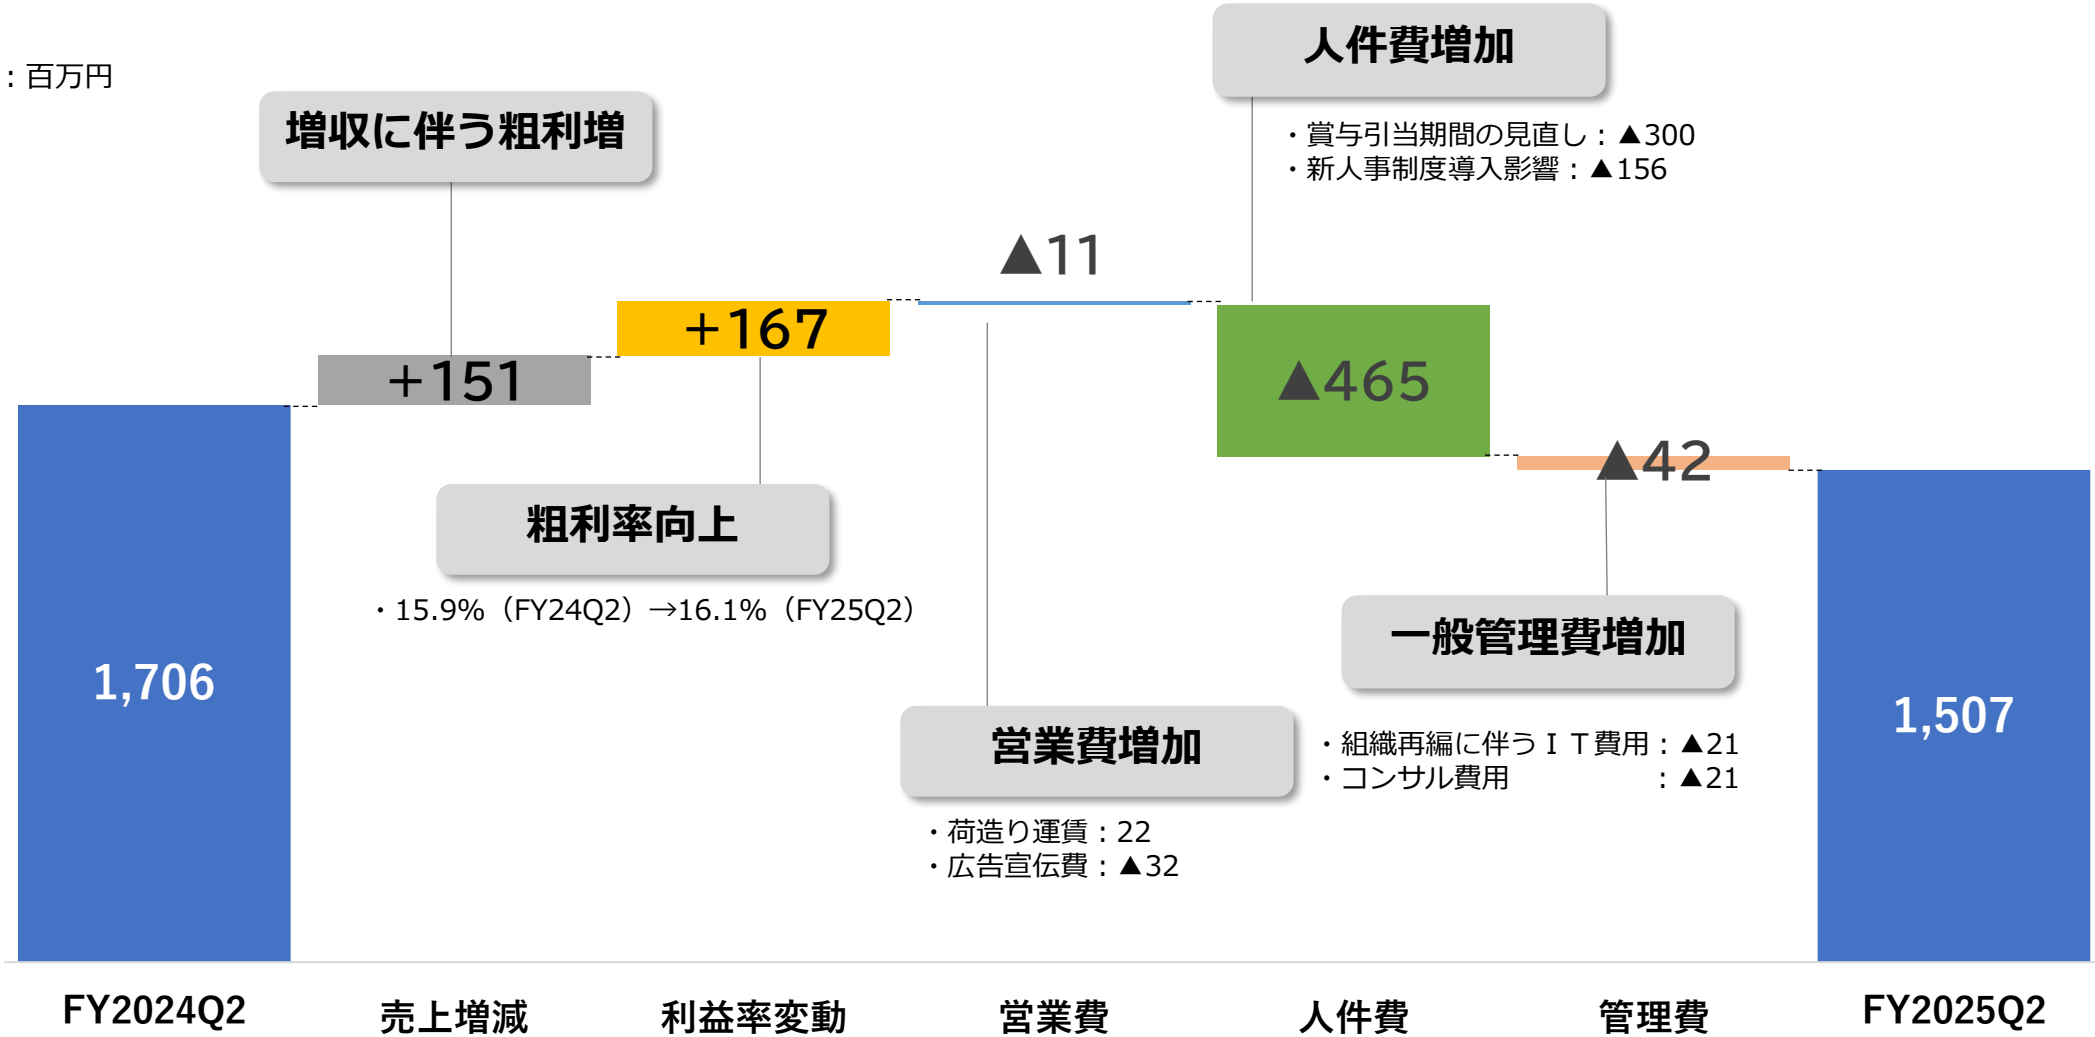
：百万円

増収に伴う粗利増

人件費増加

・賞与引当期間の見直し：▲300
・新人事制度導入影響：▲156

▲11

+167

+151

▲465

▲42

粗利率向上

・15.9%（FY24Q2）→16.1%（FY25Q2）

一般管理費増加

1,706

1,507

営業費増加

・組織再編に伴うＩＴ費用：▲21
・コンサル費用　　　　　：▲21

・荷造り運賃：22
・広告宣伝費：▲32

FY2024Q2　売上増減　利益率変動　営業費　人件費　管理費　FY2025Q2